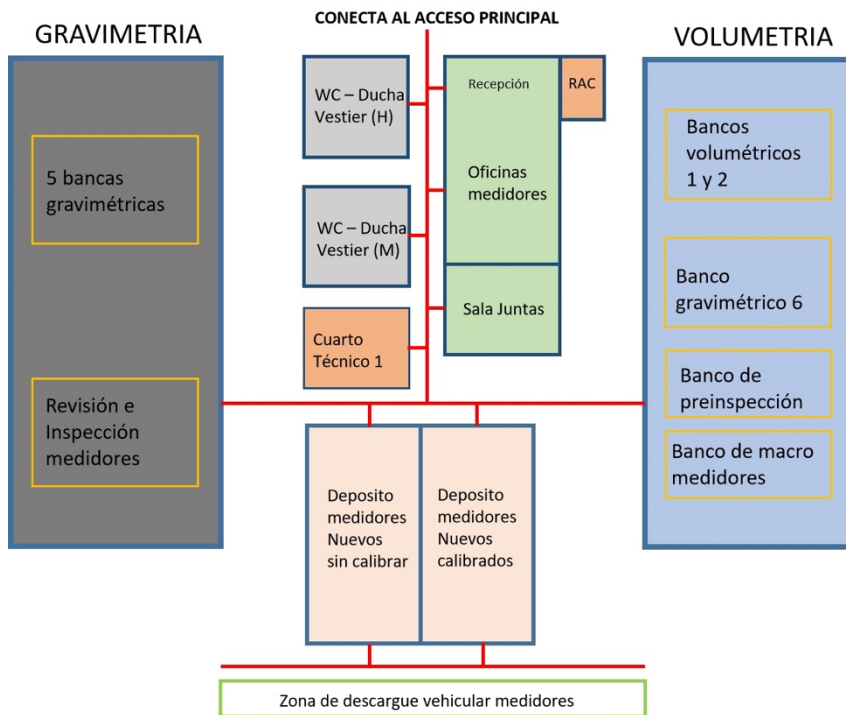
CONECTA AL ACCESO PRINCIPAL

GRAVIMETRIA

5 bancas gravimétricas

Revisión e Inspección medidores

WC – Ducha Vestier (H)

WC – Ducha Vestier (M)

Cuarto Técnico 1

Recepción

RAC

Oficinas medidores

Sala Juntas

VOLUMETRIA

Bancos volumétricos 1 y 2

Banco gravimétrico 6

Banco de preinspección

Banco de macro medidores

Deposito medidores Nuevos sin calibrar

Deposito medidores Nuevos calibrados

Zona de descargue vehicular medidores